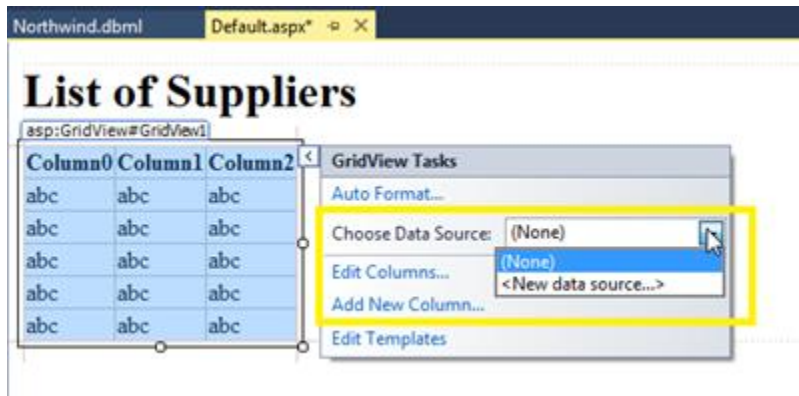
Northwind.dbml Default.aspx* ✕

List of Suppliers

asp:GridView#GridView1

| Column0 | Column1 | Column2 |
|---|---|---|
| abc | abc | abc |
| abc | abc | abc |
| abc | abc | abc |
| abc | abc | abc |
| abc | abc | abc |

GridView Tasks
Auto Format...
Choose Data Source: (None)
(None)
<New data source...>
Edit Columns...
Add New Column...
Edit Templates